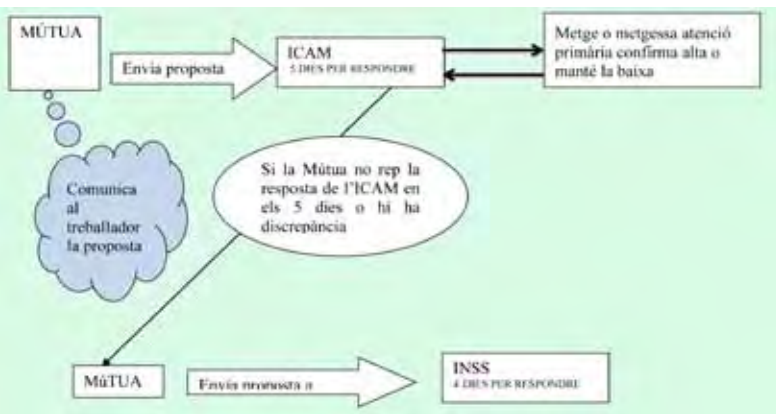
MÚTUA

Envia proposta

ICAM
5 DIES PER RESPONDRE

Metge o metgessa atenció primària confirma alta o manté la baixa

Comunica al treballador la proposta

Si la Mútua no rep la resposta de l'ICAM en els 5 dies o hi ha discrepància

MÚTUA

Envia proposta a

INSS
4 DIES PER RESPONDRE